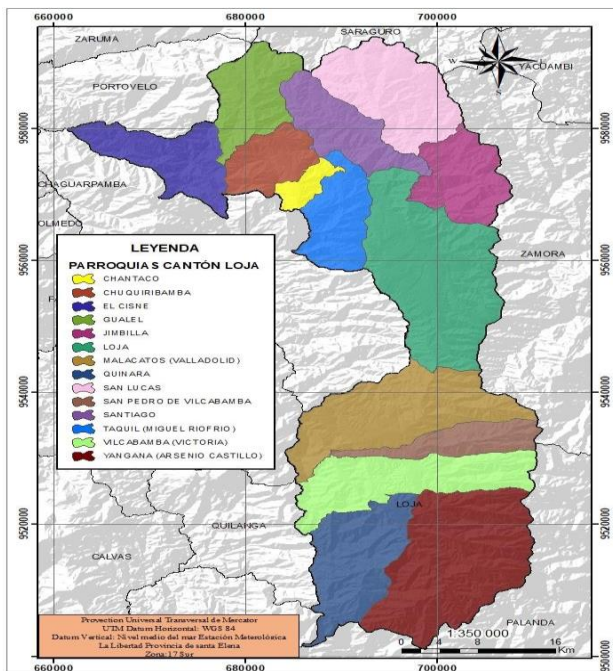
660000
680000
700000

ZARUMA
SARAGURO
YACUAMBI
PORTOVELO
CHAGUARPAMBA
OLMEDO
ZAMORA
QUILANGA
CALVAS
LOJA
PALANDA

9580000
9560000
9540000
9520000
9500000

LEYENDA
PARROQUIAS CANTÓN LOJA
CHANTACO
CHUQUIRIBAMBA
EL CISNE
GUALEL
JIMBILLA
LOJA
MALACATOS (VALLADOLID)
QUINARA
SAN LUCAS
SAN PEDRO DE VILCABAMBA
SANTIAGO
TAQUIL (MIGUEL RIOFRIO)
VILCABAMBA (VICTORIA)
YANGANA (ARSENIO CASTILLO)

Proyection Universal Transversal de Mercator
UTM Datum Horizontal: WGS 84
Datum Vertical: Nivel medio del mar Estación Meterolóxica
La Libertad Provincia de santa Elena
Zona: 17 Sur

1:350 000
0 4 8 16
Km

660000
680000
700000